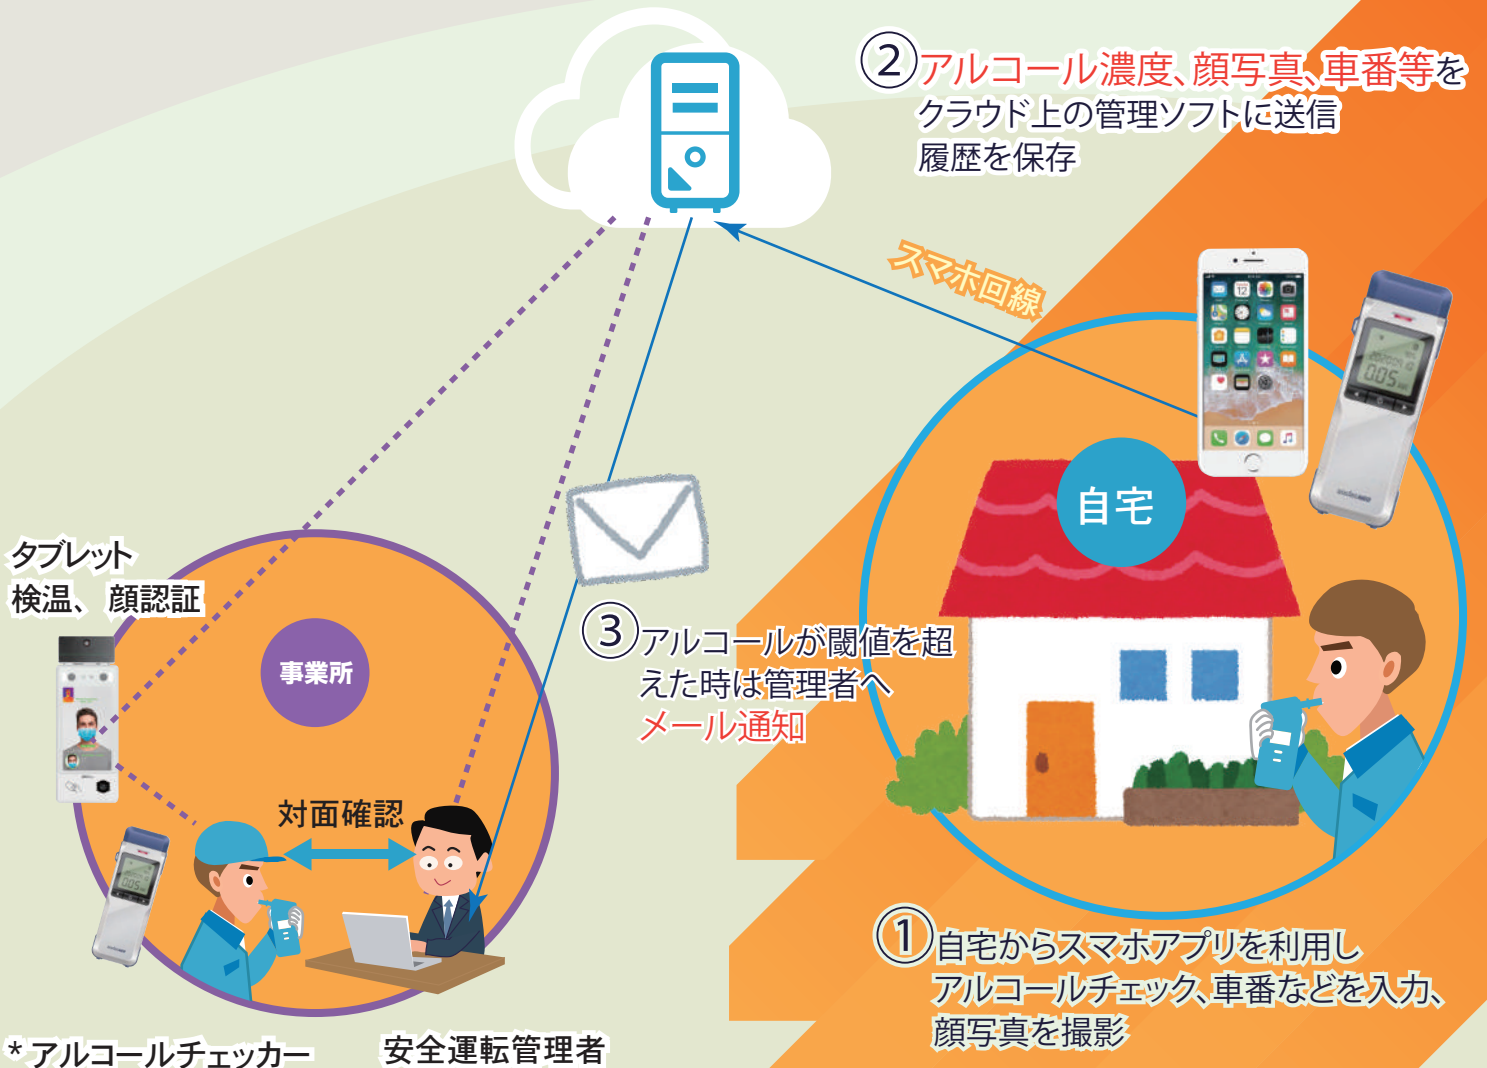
②アルコール濃度、顔写真、車番等をクラウド上の管理ソフトに送信履歴を保存

スマホ回線

自宅

タブレット
検温、顔認証

事業所

③アルコールが閾値を超えた時は管理者へメール通知

対面確認

①自宅からスマホアプリを利用しアルコールチェック、車番などを入力、顔写真を撮影

＊アルコールチェッカー

安全運転管理者